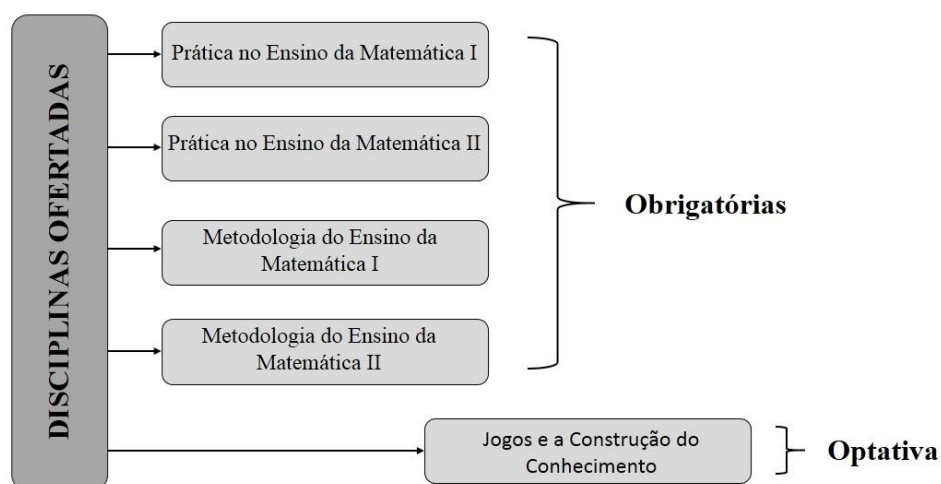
DISCIPLINAS OFERTADAS

Prática no Ensino da Matemática I

Prática no Ensino da Matemática II

Metodologia do Ensino da Matemática I

Metodologia do Ensino da Matemática II

Obrigatórias

Jogos e a Construção do Conhecimento

Optativa